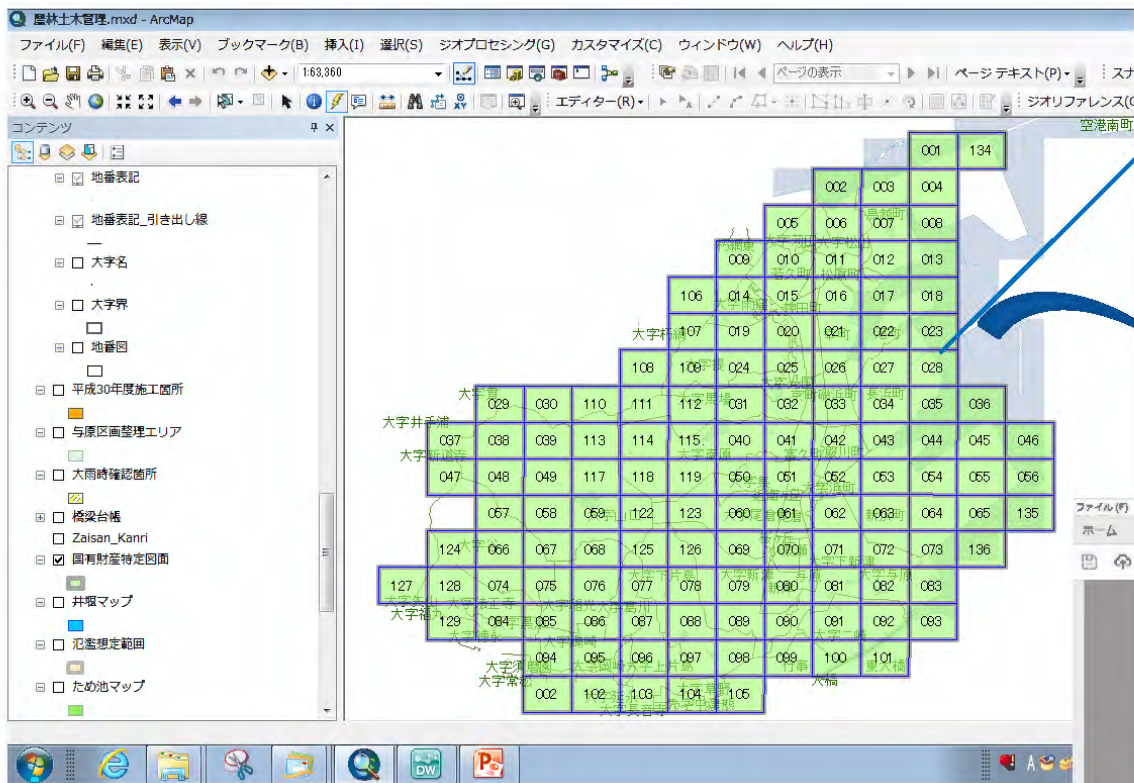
農林土木管理.mxd - ArcMap

ファイル(F) 編集(E) 表示(V) ブックマーク(B) 挿入(I) 選択(S) ジオプロセシング(G) カスタマイズ(C) ウィンドウ(W) ヘルプ(H)

1:63,360

ページの表示

ページ テキスト(P)

エディター(R)

ジオリファレンス(

コンテンツ

地番表記

地番表記_引き出し線

大字名

大字界

地番図

平成30年度施工箇所

与原区画整理エリア

大雨時確認箇所

橋梁台帳

Zaisan_Kanri

国有財産特定図面

井堰マップ

氾濫想定範囲

ため池マップ

空港南町

001 134
002 003 004
005 006 007 008
009 010 011 012 013
106 014 015 016 017 018
107 019 020 021 022 023
108 109 024 025 026 027 028
029 030 110 111 112 031 032 033 034 035 036
037 038 039 113 114 115 040 041 042 043 044 045 046
047 048 049 117 118 119 050 051 052 053 054 055 056
057 058 059 122 123 060 061 062 063 064 065 135
124 066 067 068 125 126 069 070 071 072 073 136
127 128 074 075 076 077 078 079 080 081 082 083
129 084 085 086 087 088 089 090 091 092 093
094 095 096 097 098 099 100 101
002 102 103 104 105

大字井手浦
大字新道寺
大字稗畑
大字常松
大字稗田
大字長野
大字下片島
大字新津
大字与原
大字二崎
大字上片島
大字中津熊
大字長音寺
大字葛川
東大橋
大橋
行事

ファイル(F)
ホーム